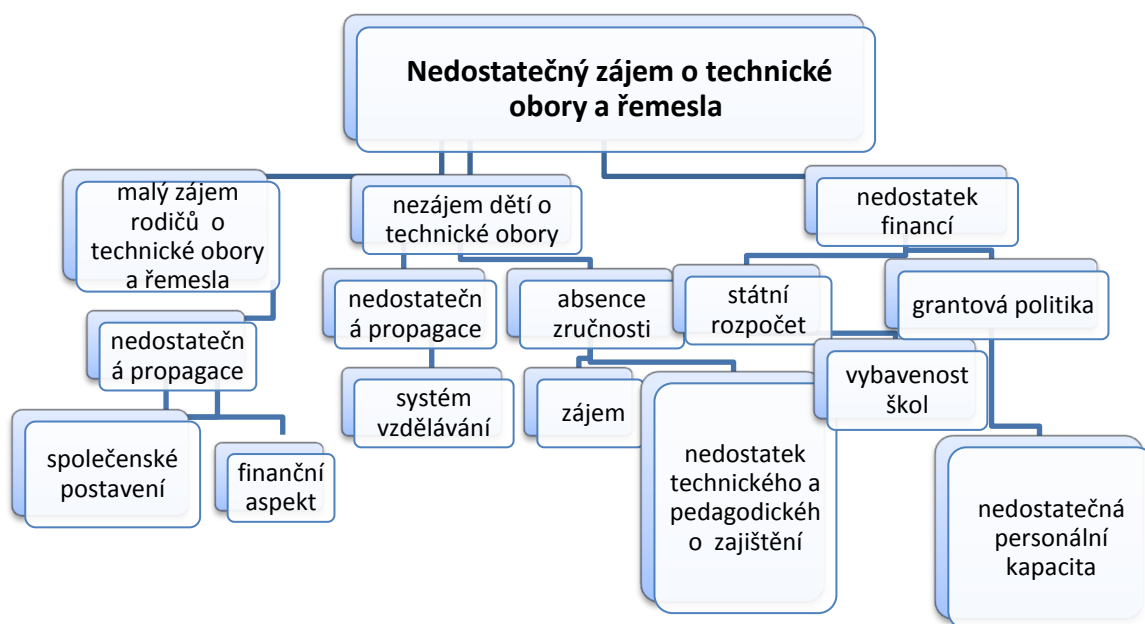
Nedostatečný zájem o technické obory a řemesla

malý zájem rodičů o technické obory a řemesla

nedostatečn á propagace

společenské postavení

finanční aspekt

nezájem dětí o technické obory

nedostatečn á propagace

systém vzdělávání

absence zručnosti

zájem

nedostatek technického a pedagodickéh o zajištění

nedostatek financí

státní rozpočet

vybavenost škol

grantová politika

nedostatečná personální kapacita